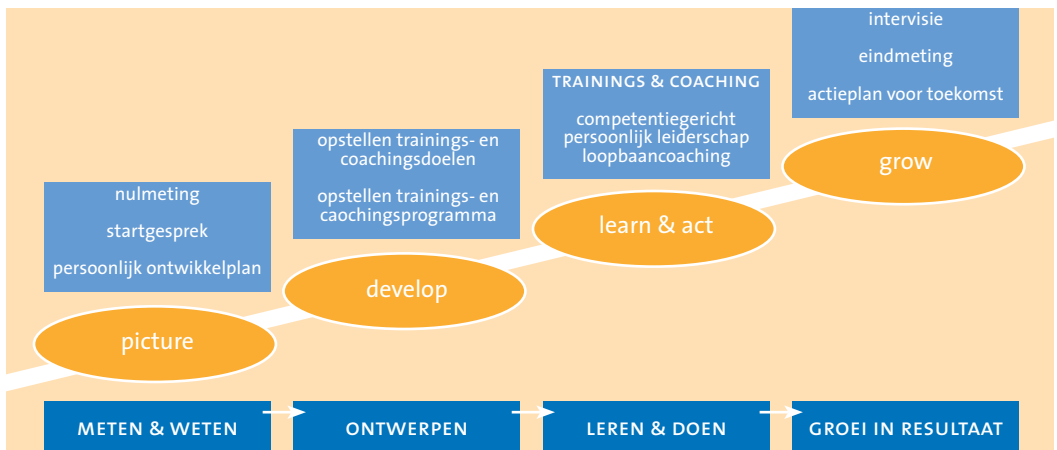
nulmeting

startgesprek

persoonlijk ontwikkelplan

picture

METEN & WETEN

opstellen trainings- en coachingsdoelen

opstellen trainings- en caochingsprogramma

develop

ONTWERPEN

TRAININGS & COACHING

competentiegericht
persoonlijk leiderschap
loopbaancoaching

learn & act

LEREN & DOEN

intervisie

eindmeting

actieplan voor toekomst

grow

GROEI IN RESULTAAT